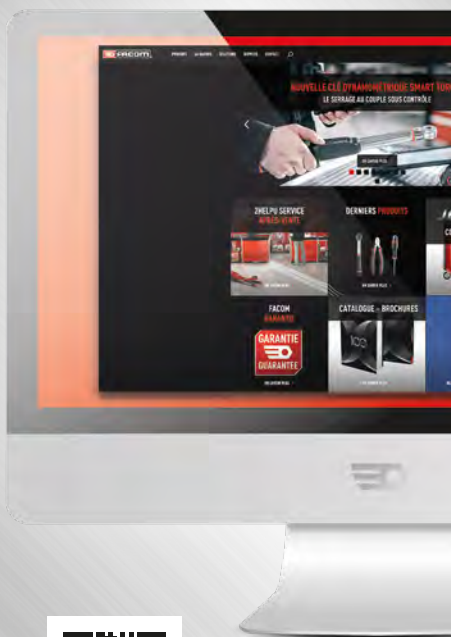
FACOM

PRODUITS

NOUVELLE CLÉ DYNAMOMÉTRIQUE SMART TOR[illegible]

LE SERRAGE AU COUPLE SOUS CONTRÔLE

EN SAVOIR PLUS

ZHELPU SERVICE APRÈS-VENTE

DERNIERS PRODUITS

EN SAVOIR PLUS

FACOM GARANTIE

GARANTIE GUARANTEE

CATALOGUE - BROCHURES

EN SAVOIR PLUS